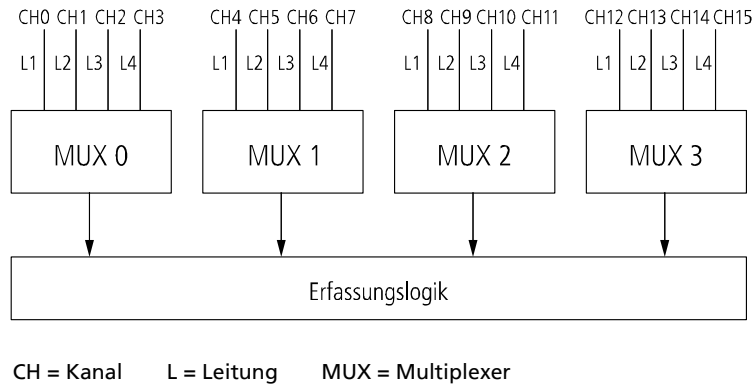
CH0 CH1 CH2 CH3
L1 L2 L3 L4
MUX 0

CH4 CH5 CH6 CH7
L1 L2 L3 L4
MUX 1

CH8 CH9 CH10 CH11
L1 L2 L3 L4
MUX 2

CH12 CH13 CH14 CH15
L1 L2 L3 L4
MUX 3

Erfassungslogik

CH = Kanal L = Leitung MUX = Multiplexer